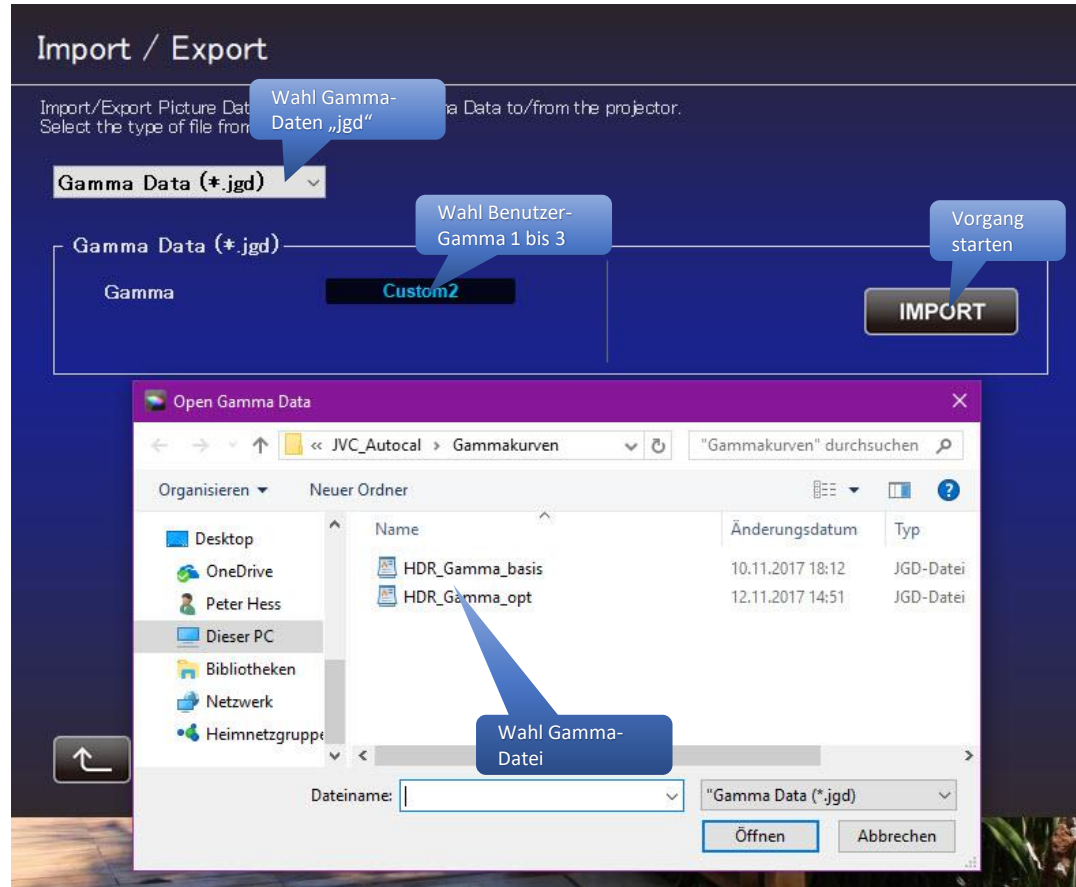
Import / Export

Import/Export Picture Dat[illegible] a Data to/from the projector.
Select the type of file from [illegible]

Wahl Gamma-Daten „jgd“

Gamma Data (*.jgd)

Gamma Data (*.jgd)

Wahl Benutzer-Gamma 1 bis 3

Vorgang starten

Gamma

Custom2

IMPORT

Open Gamma Data

« JVC_Autocal › Gammakurven

"Gammakurven" durchsuchen

Organisieren ▾

Neuer Ordner

Desktop

OneDrive

Peter Hess

Dieser PC

Bibliotheken

Netzwerk

Heimnetzgruppe

| Name | Änderungsdatum | Typ |
|---|---|---|
| HDR_Gamma_basis | 10.11.2017 18:12 | JGD-Datei |
| HDR_Gamma_opt | 12.11.2017 14:51 | JGD-Datei |

Wahl Gamma-Datei

Dateiname:

"Gamma Data (*.jgd)

Öffnen

Abbrechen